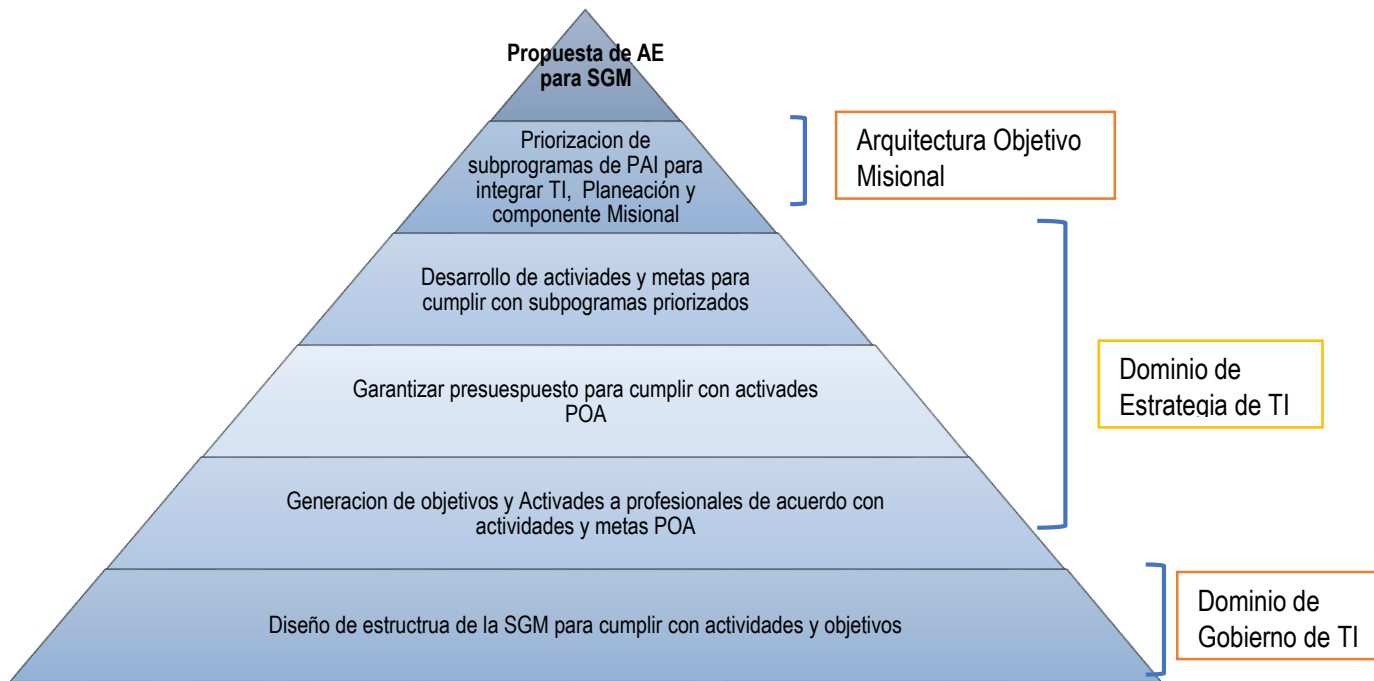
Propuesta de AE para SGM

Priorizacion de subprogramas de PAI para integrar TI, Planeación y componente Misional

Desarrollo de activiades y metas para cumplir con subpogramas priorizados

Garantizar presuespuesto para cumplir con activades POA

Generacion de objetivos y Activades a profesionales de acuerdo con actividades y metas POA

Diseño de estructrua de la SGM para cumplir con actividades y objetivos

Arquitectura Objetivo Misional

Dominio de Estrategia de TI

Dominio de Gobierno de TI